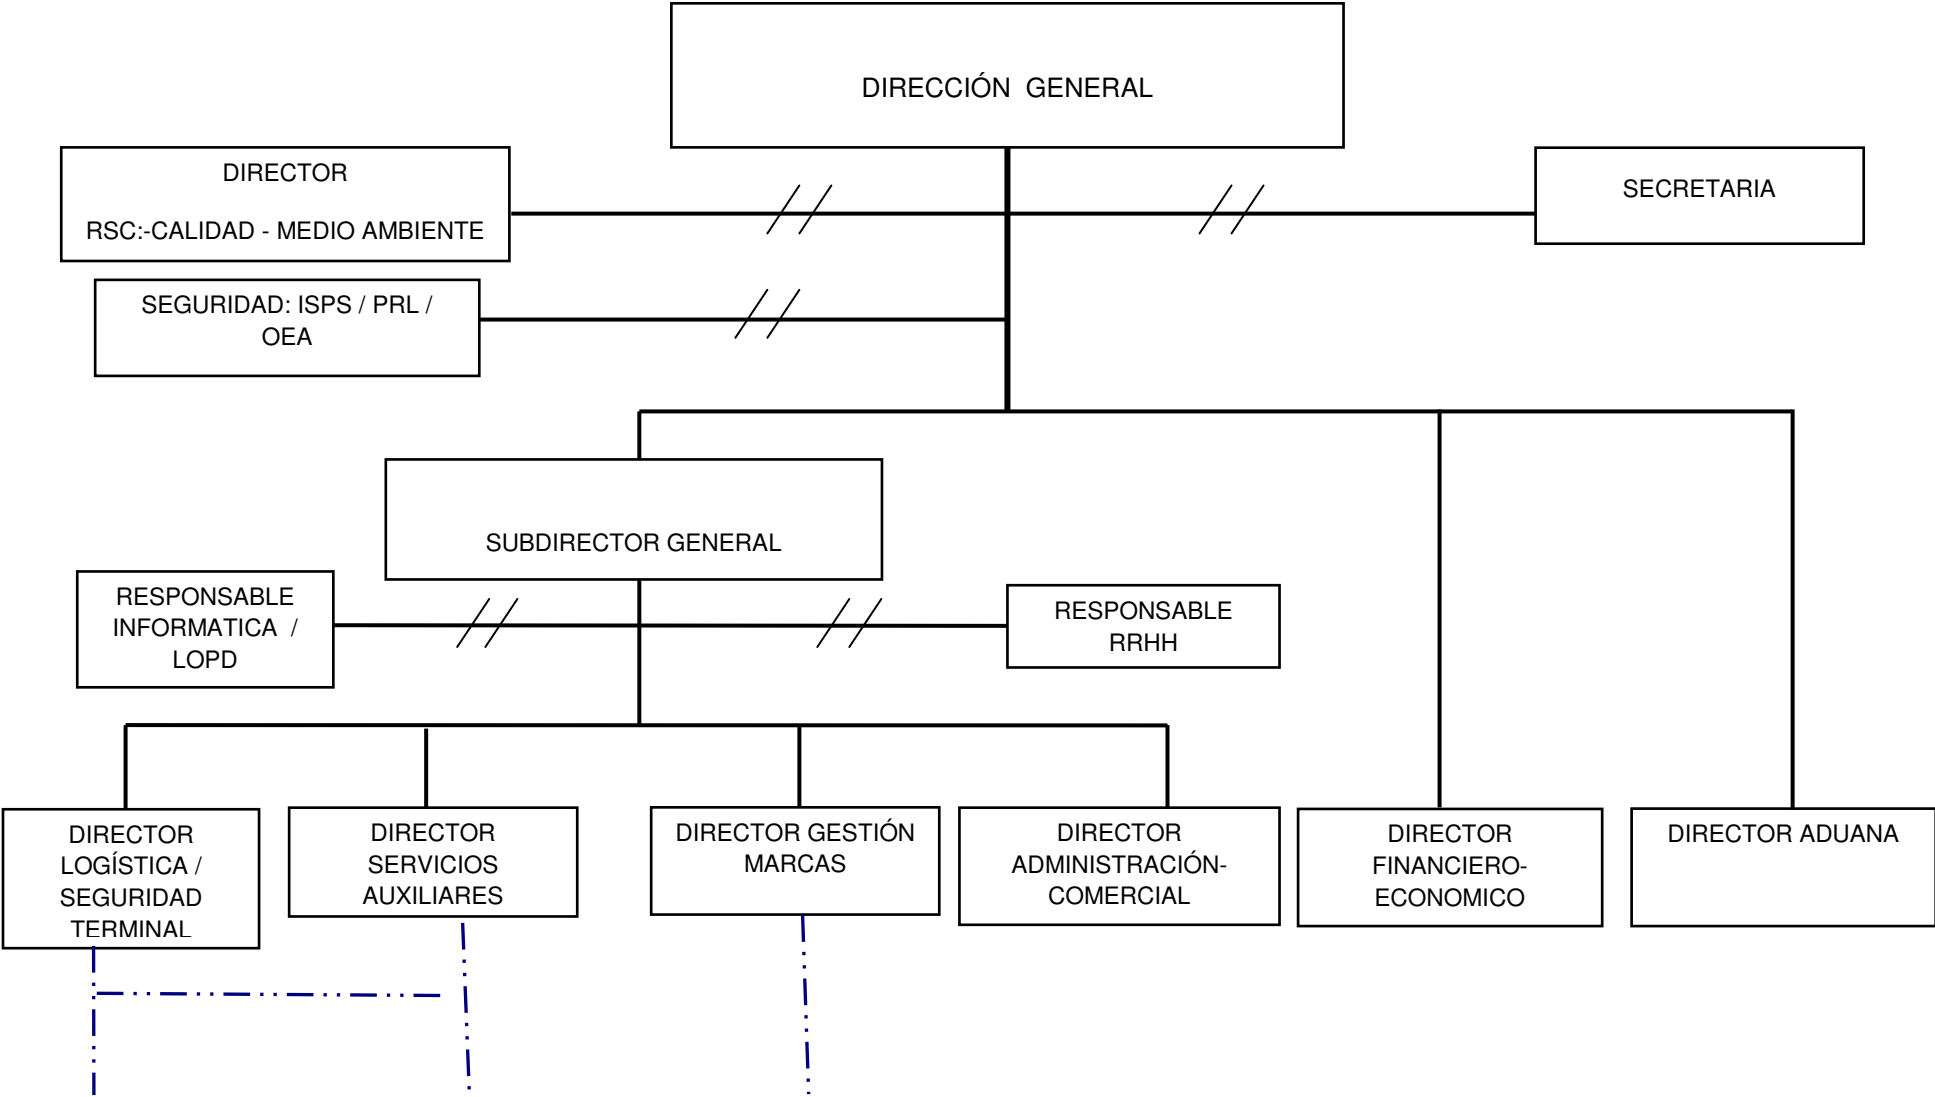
DIRECCIÓN GENERAL

DIRECTOR

RSC:-CALIDAD - MEDIO AMBIENTE

SECRETARIA

SEGURIDAD: ISPS / PRL / OEA

SUBDIRECTOR GENERAL

RESPONSABLE INFORMATICA / LOPD

RESPONSABLE RRHH

DIRECTOR LOGÍSTICA / SEGURIDAD TERMINAL

DIRECTOR SERVICIOS AUXILIARES

DIRECTOR GESTIÓN MARCAS

DIRECTOR ADMINISTRACIÓN-COMERCIAL

DIRECTOR FINANCIERO-ECONOMICO

DIRECTOR ADUANA